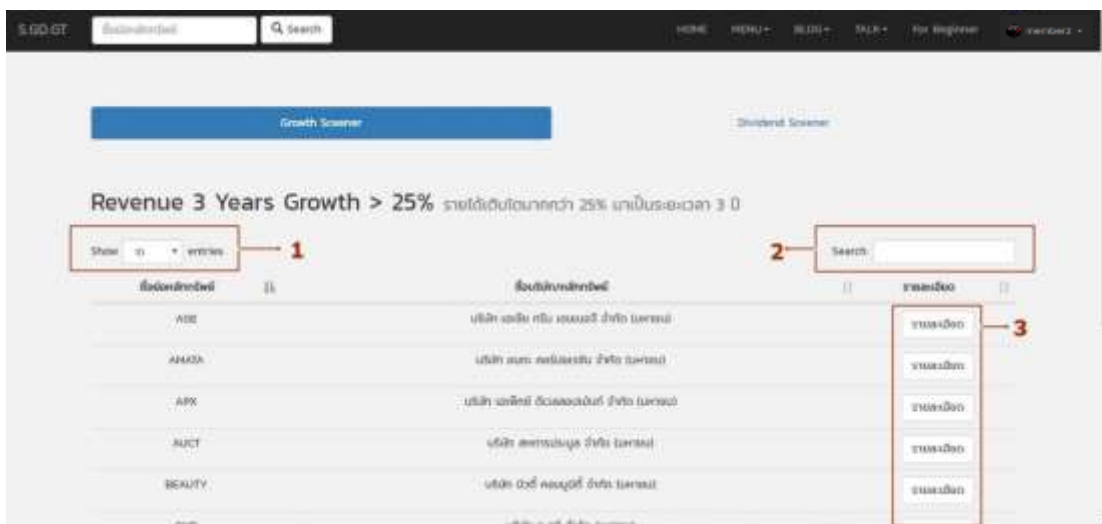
S.GO.GT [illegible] Search HOME MENU▾ BLOG▾ TALK▾ For Beginner member ▾

Growth Screener

Dividend Screener

Revenue 3 Years Growth > 25% รายได้เติบโตมากกว่า 25% มาเป็นระยะเวลา 3 ปี

Show 10 entries 1

2 Search:

| ชื่อย่อหลักทรัพย์ | ชื่อบริษัท/หลักทรัพย์ | รายละเอียด |
|---|---|---|
| ADB | บริษัท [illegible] จำกัด (มหาชน) | รายละเอียด |
| AMATA | บริษัท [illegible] จำกัด (มหาชน) | รายละเอียด |
| APX | บริษัท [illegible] จำกัด (มหาชน) | รายละเอียด |
| AUCT | บริษัท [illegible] จำกัด (มหาชน) | รายละเอียด |
| BEAUTY | บริษัท บิวตี้ คอมมูนิตี้ จำกัด (มหาชน) | รายละเอียด |

3